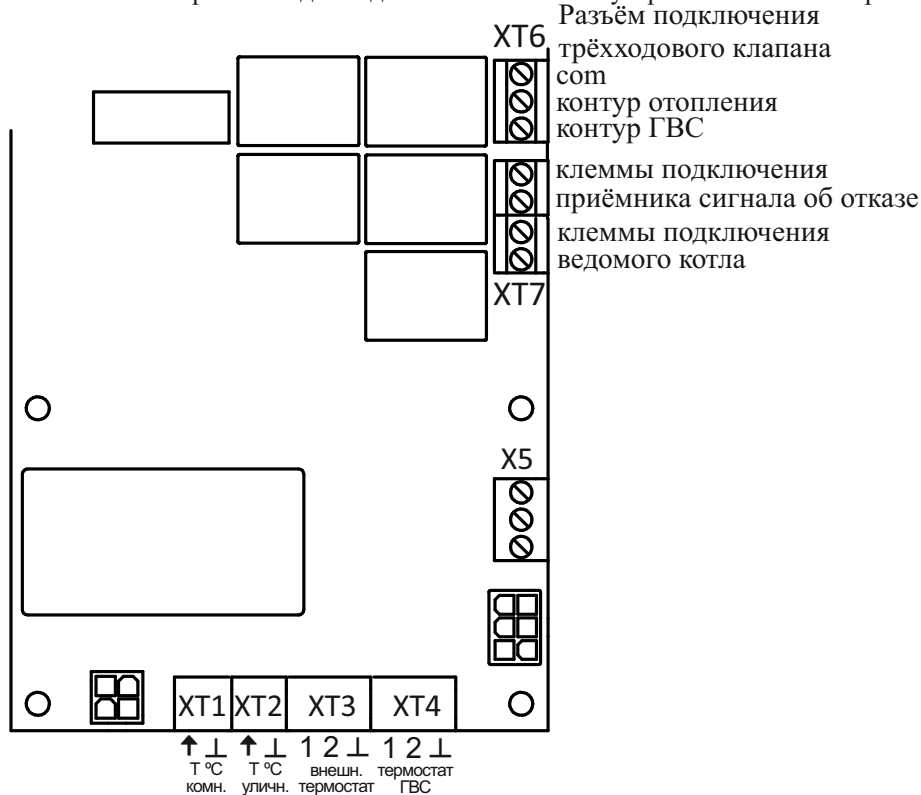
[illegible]

Разъём подключения трёхходового клапана
XT6
com
контур отопления
контур ГВС

клеммы подключения приёмника сигнала об отказе

клеммы подключения ведомого котла
XT7

X5

XT1 XT2 XT3 XT4

↑ ⊥ ↑ ⊥ 1 2 ⊥ 1 2 ⊥

Т ºС комн.
Т ºС уличн.
внешн. термостат
термостат ГВС